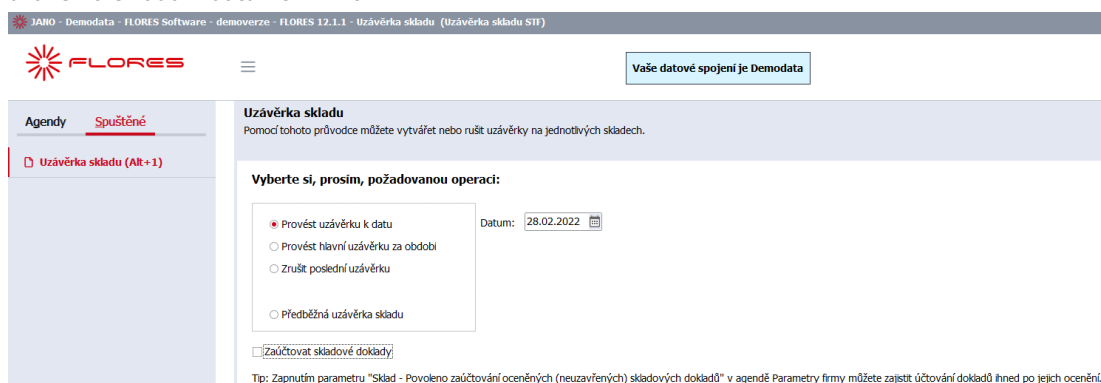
JANO - Demodata - FLORES Software - demoverze - FLORES 12.1.1 - Uzávěrka skladu (Uzávěrka skladu STF)

FLORES

Vaše datové spojení je Demodata

Agendy Spuštěné

Uzávěrka skladu (Alt+1)

Uzávěrka skladu
Pomocí tohoto průvodce můžete vytvářet nebo rušit uzávěrky na jednotlivých skladech.

Vyberte si, prosím, požadovanou operaci:

Provést uzávěrku k datu
Provést hlavní uzávěrku za období
Zrušit poslední uzávěrku

Předběžná uzávěrka skladu

Datum: 28.02.2022

Zaúčtovat skladové doklady

Tip: Zapnutím parametru "Sklad - Povoleno zaúčtování oceněných (neuzavřených) skladových dokladů" v agendě Parametry firmy můžete zajistit účtování dokladů ihned po jejich ocenění.